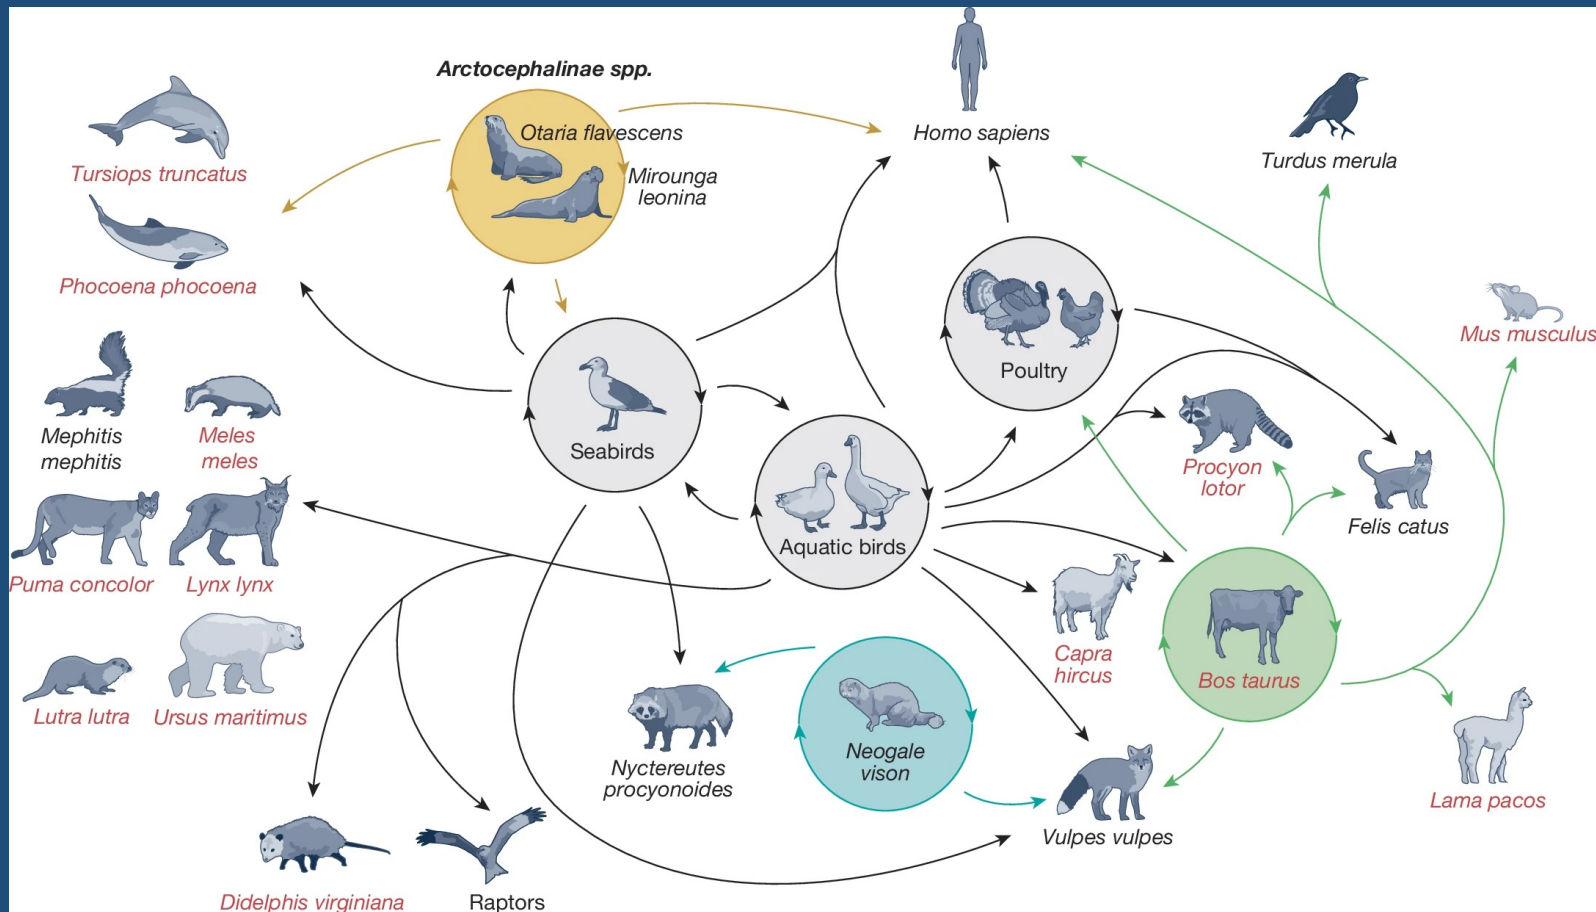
Arctocephalinae spp.

Otaria flavescens

Mirounga leonina

Homo sapiens

Turdus merula

Tursiops truncatus

Phocoena phocoena

Mephitis mephitis

Meles meles

Puma concolor

Lynx lynx

Lutra lutra

Ursus maritimus

Seabirds

Poultry

Aquatic birds

Mus musculus

Procyon lotor

Felis catus

Capra hircus

Bos taurus

Nyctereutes procyonoides

Neogale vison

Vulpes vulpes

Lama pacos

Didelphis virginiana

Raptors